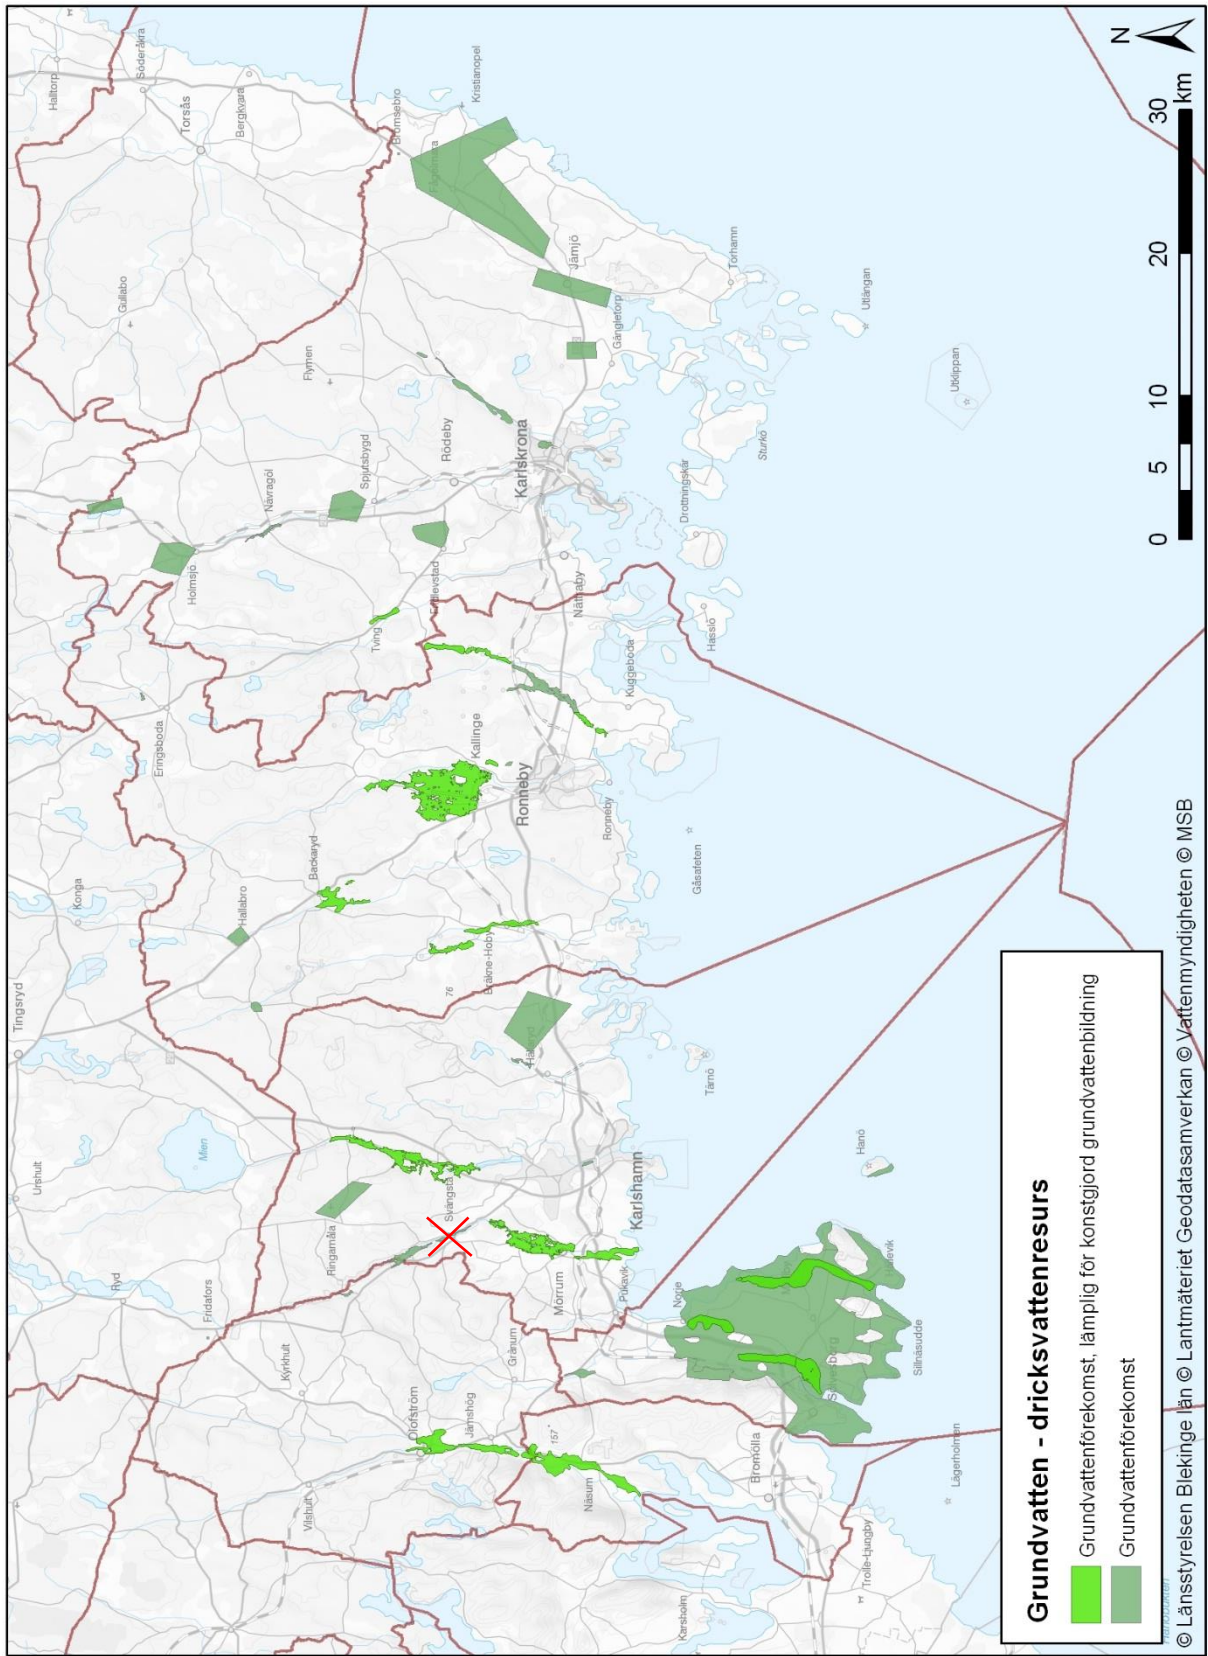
Grundvatten - dricksvattenresurs
Grundvattenförekomst, lämplig för konstgjord grundvattenbildning
Grundvattenförekomst

© Länsstyrelsen Blekinge län © Lantmäteriet Geodatasamverkan © Vattenmyndigheten © MSB

N
0 5 10 20 30 km

Karlskrona
Ronneby
Karlshamn
Sölvesborg
Olofström
Kallinge
Rödeby
Jämjö
Nättraby
Bräkne-Hoby
Mörrum
Svängsta
Asarum
Backaryd
Tving
Holmsjö
Spjutsbygd
Fridlevstad
Nävragöl
Eringsboda
Hallabro
Konga
Tingsryd
Urshult
Ryd
Fridafors
Kyrkhult
Vilshult
Jämshög
Gränum
Näsum
Bromölla
Ringamåla
Halltorp
Söderåkra
Torsås
Bergkvara
Gullabo
Flymen
Brömsebro
Kristianopel
Torhamn
Gängletorp
Utlängan
Utklippan
Sturkö
Drottningskär
Hasslö
Kuggeboda
Gåsfeten
Tärnö
Hanö
Hällevik
Sillnäsudde
Pukavik
Norje
Lägerholmen
Trolle-Ljungby
Karsholm
Mien
76
157